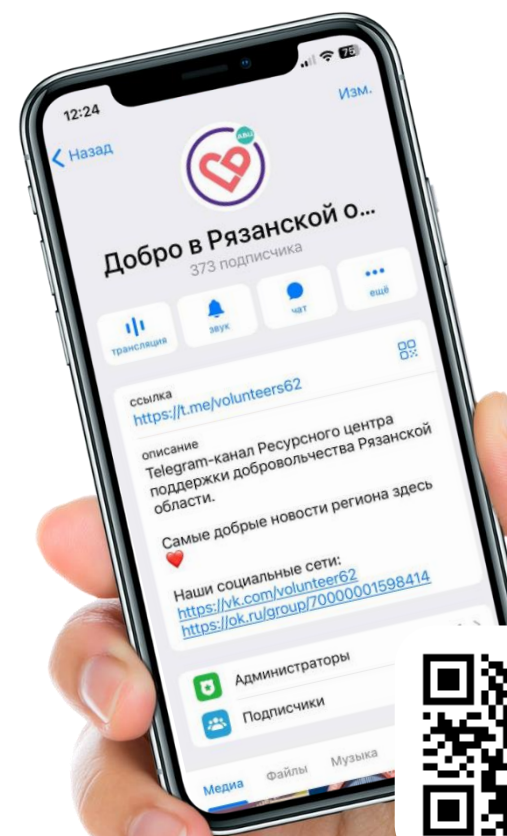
12:24

75

Назад

Изм.

АВЦ

Добро в Рязанской о...

373 подписчика

трансляция

звук

чат

ещё

ссылка
https://t.me/volunteers62

описание
Telegram-канал Ресурсного центра поддержки добровольчества Рязанской области.

Самые добрые новости региона здесь ❤️

Наши социальные сети:
https://vk.com/volunteer62
https://ok.ru/group/70000001598414

Администраторы

Подписчики

Медиа

Файлы

Музыка